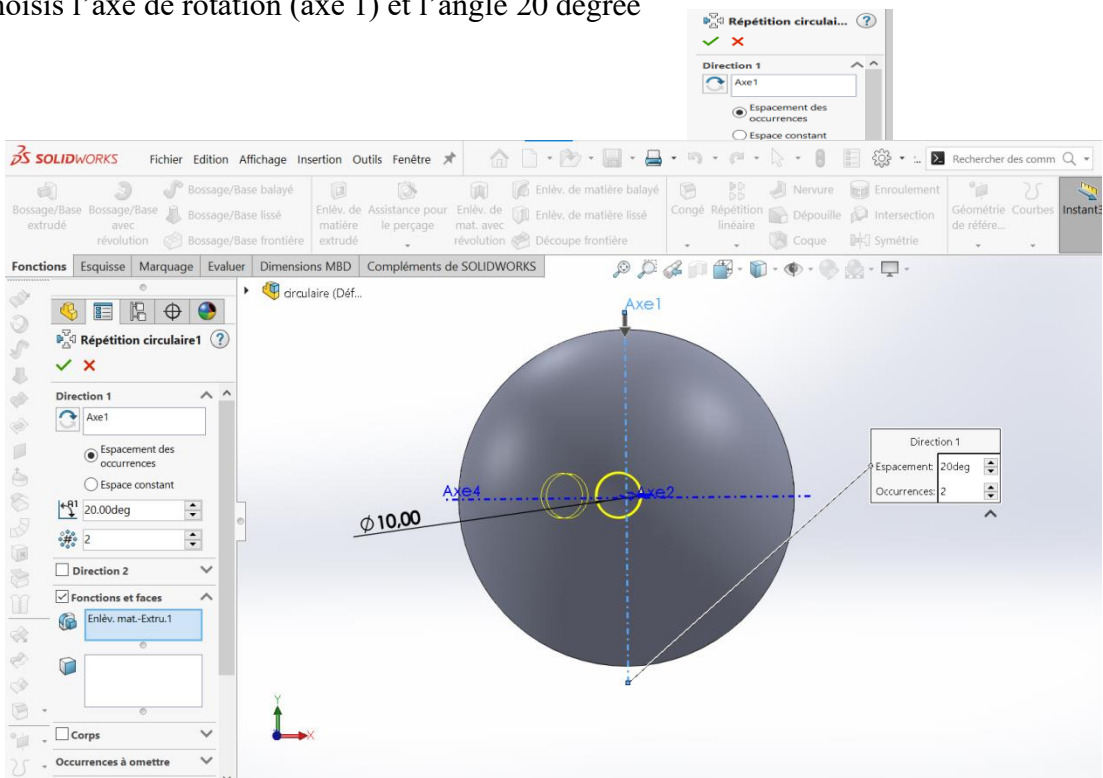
hoisis l'axe de rotation (axe 1) et l'angle 20 degrée

Répétition circulai... ?
Direction 1
Axe1
Espacement des occurrences
Espace constant

SOLIDWORKS Fichier Edition Affichage Insertion Outils Fenêtre
Rechercher des comm

Bossage/Base extrudé
Bossage/Base avec révolution
Bossage/Base balayé
Bossage/Base lissé
Bossage/Base frontière
Enlèv. de matière extrudé
Assistance pour le perçage
Enlèv. de mat. avec révolution
Enlèv. de matière balayé
Enlèv. de matière lissé
Découpe frontière
Congé
Répétition linéaire
Nervure
Dépouille
Coque
Enroulement
Intersection
Symétrie
Géométrie de référe...
Courbes
Instant3

Fonctions Esquisse Marquage Evaluer Dimensions MBD Compléments de SOLIDWORKS

circulaire (Déf...

Répétition circulaire1 ?
Direction 1
Axe1
Espacement des occurrences
Espace constant
20.00deg
2
Direction 2
Fonctions et faces
Enlèv. mat.-Extru.1
Corps
Occurrences à omettre

Axe1
Axe4
Axe2
$\phi 10,00$

Direction 1
Espacement: 20deg
Occurrences: 2